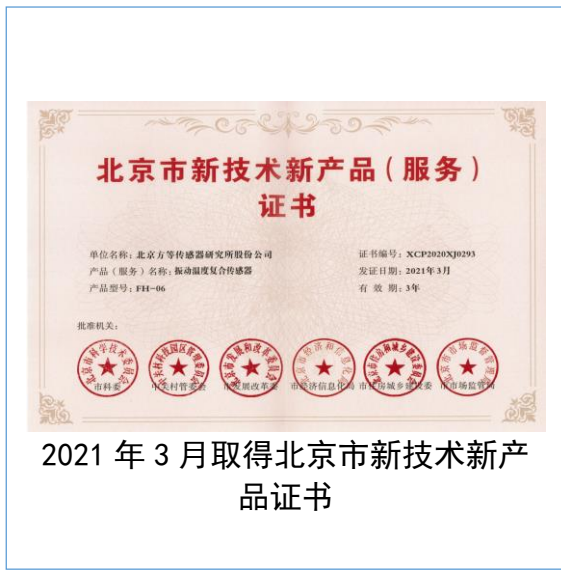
北京市新技术新产品（服务）
证书

单位名称：北京方等传感器研究所股份公司
产品（服务）名称：振动温度复合传感器
产品型号：FH-06

证书编号：XCP2020XJ0293
发证日期：2021年3月
有效期：3年

批准机关：

市科委
中关村管委会
市发展改革委
市经济信息化局
市住房城乡建设委
市市场监管局

2021 年 3 月取得北京市新技术新产品证书